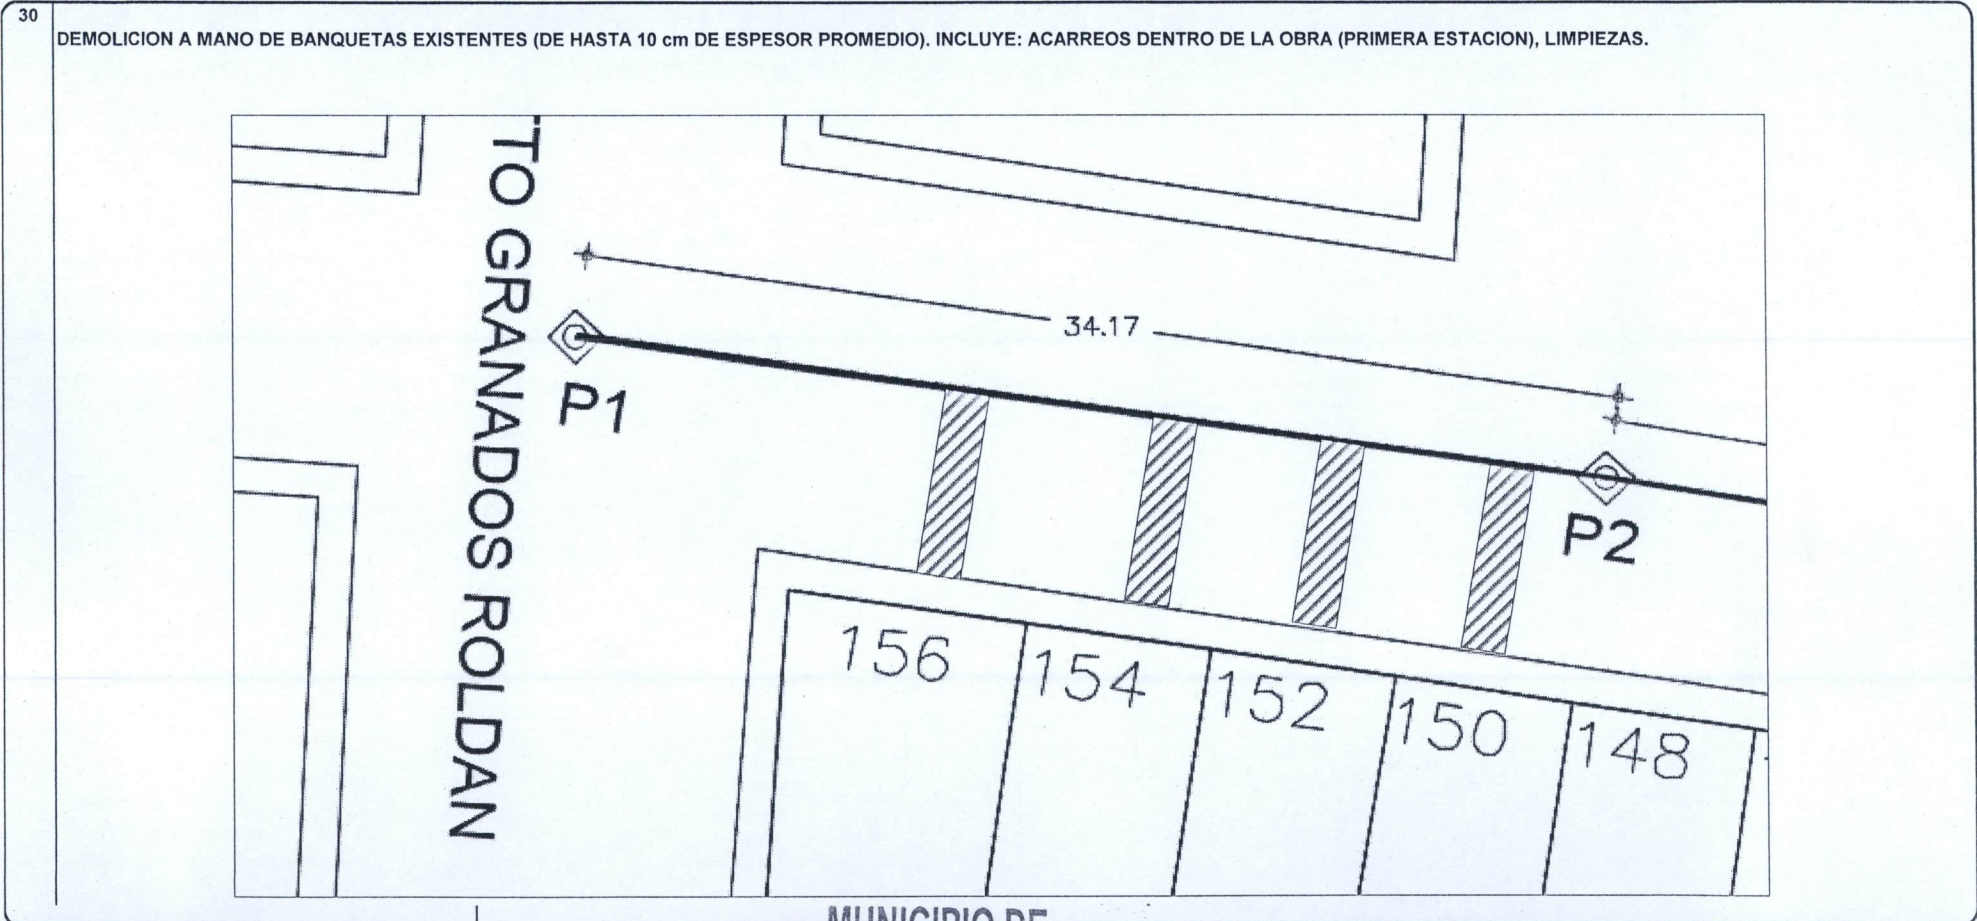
30

DEMOLICION A MANO DE BANQUETAS EXISTENTES (DE HASTA 10 cm DE ESPESOR PROMEDIO). INCLUYE: ACARREOS DENTRO DE LA OBRA (PRIMERA ESTACION), LIMPIEZAS.

TO GRANADOS ROLDAN

34.17

P1

P2

156

154

152

150

148

MUNICIPIO DE